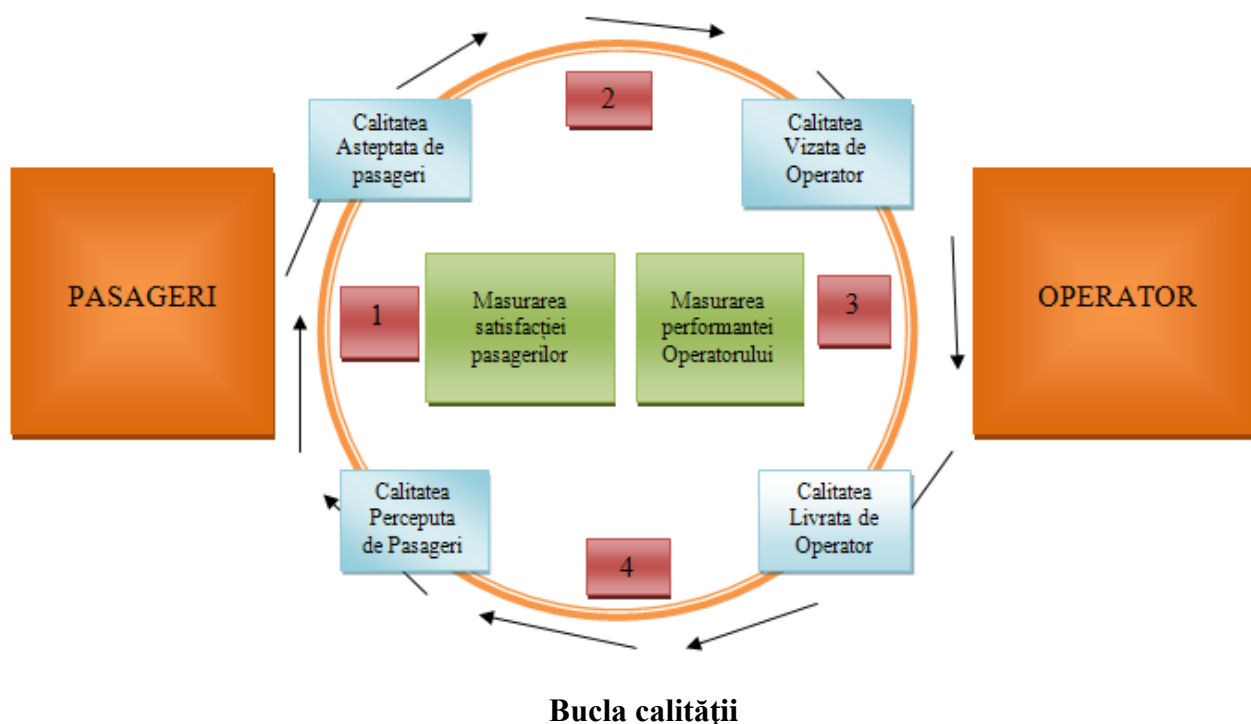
PASAGERI

Calitatea Asteptata de pasageri

2

Calitatea Vizata de Operator

OPERATOR

1

Masurarea satisfacției pasagerilor

Masurarea performantei Operatorului

3

Calitatea Perceputa de Pasageri

4

Calitatea Livrata de Operator

Bucla calității